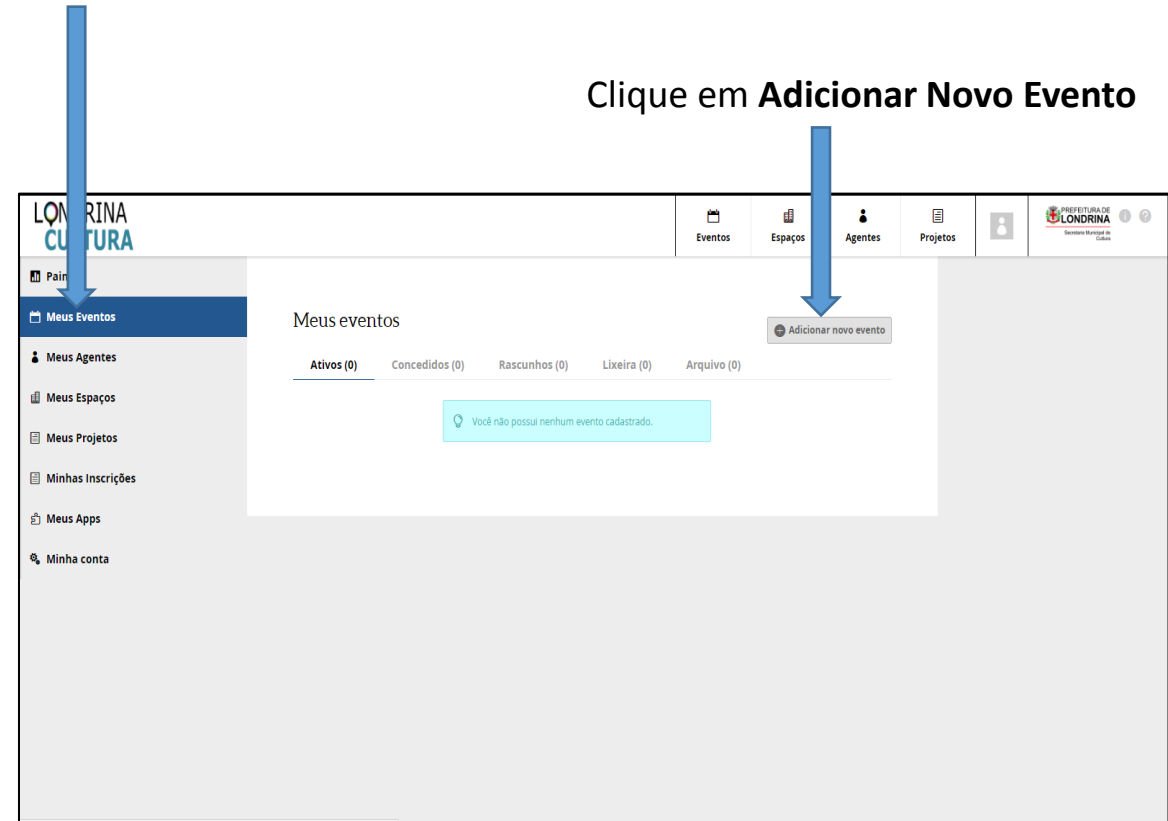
Clique em **Adicionar Novo Evento**

LON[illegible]RINA
CU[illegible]TURA

Eventos
Espaços
Agentes
Projetos

PREFEITURA DE
LONDRINA
Secretaria Municipal de Cultura

Pain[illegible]
Meus Eventos
Meus Agentes
Meus Espaços
Meus Projetos
Minhas Inscrições
Meus Apps
Minha conta

Meus eventos

Adicionar novo evento

Ativos (0)
Concedidos (0)
Rascunhos (0)
Lixeira (0)
Arquivo (0)

Você não possui nenhum evento cadastrado.